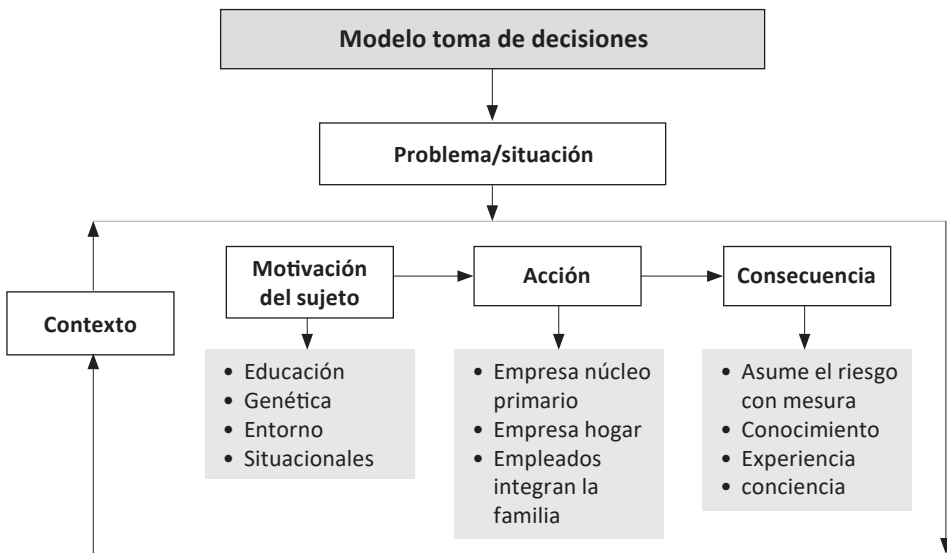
Modelo toma de decisiones

Problema/situación

Contexto

Motivación del sujeto

- Educación
- Genética
- Entorno
- Situacionales

Acción

- Empresa núcleo primario
- Empresa hogar
- Empleados integran la familia

Consecuencia

- Asume el riesgo con mesura
- Conocimiento
- Experiencia
- conciencia